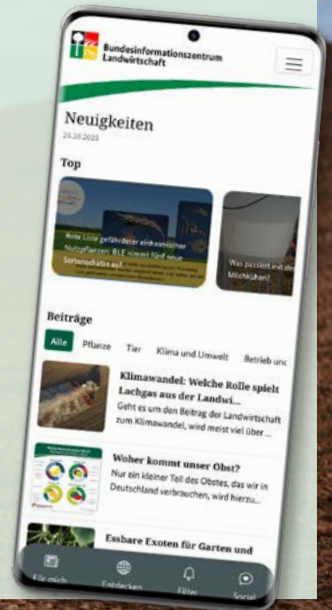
Bundesinformationszentrum Landwirtschaft

Neuigkeiten

25.10.2023

Top

Rote Liste gefährdeter einheimischer Nutzpflanzen: BLE nimmt fünf neue Sortenschätze auf

Was passiert mit den Milchkühen?

Beiträge

Alle

Pflanze

Tier

Klima und Umwelt

Betrieb und

Klimawandel: Welche Rolle spielt Lachgas aus der Landwi...

Geht es um den Beitrag der Landwirtschaft zum Klimawandel, wird meist viel über ...

Woher kommt unser Obst?

Nur ein kleiner Teil des Obstes, das wir in Deutschland verbrauchen, wird hierzu...

Essbare Exoten für Garten und

Für mich

Entdecken

Filter

Social